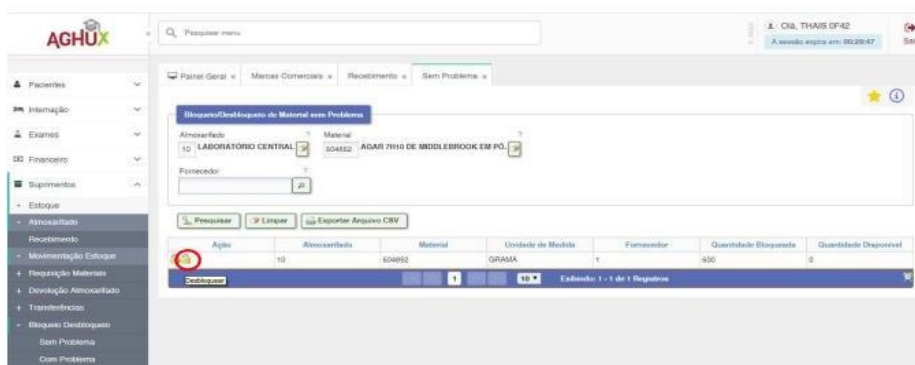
AGHUX

Q Pesquisar menu

Olá, THAIS 0F42
A sessão expira em: 00:29:47

Sai

Pacientes
Internação
Exames
Financeiro
Suprimentos
- Estoque
- Almoxarifado
Recebimento
- Movimentação Estoque
+ Requisição Materiais
+ Devolução Almoxarifado
+ Transferências
- Bloqueio Desbloqueio
Sem Problema
Com Problema

Painel Geral × Marcas Comerciais × Recebimento × Sem Problema ×

Bloqueio/Desbloqueio de Material sem Problema

Almoxarifado
10 LABORATÓRIO CENTRAL
Material
504852 AGAR 7H10 DE MIDDLEBROOK EM PÓ
Fornecedor

Pesquisar | Limpar | Exportar Arquivo CSV

| Ação | Almoxarifado | Material | Unidade de Medida | Fornecedor | Quantidade Bloqueada | Quantidade Disponível |
|---|---|---|---|---|---|---|
| | 10 | 504852 | GRAMA | 1 | 500 | 0 |

Desbloquear
1
10
Exibindo: 1 - 1 de 1 Registros